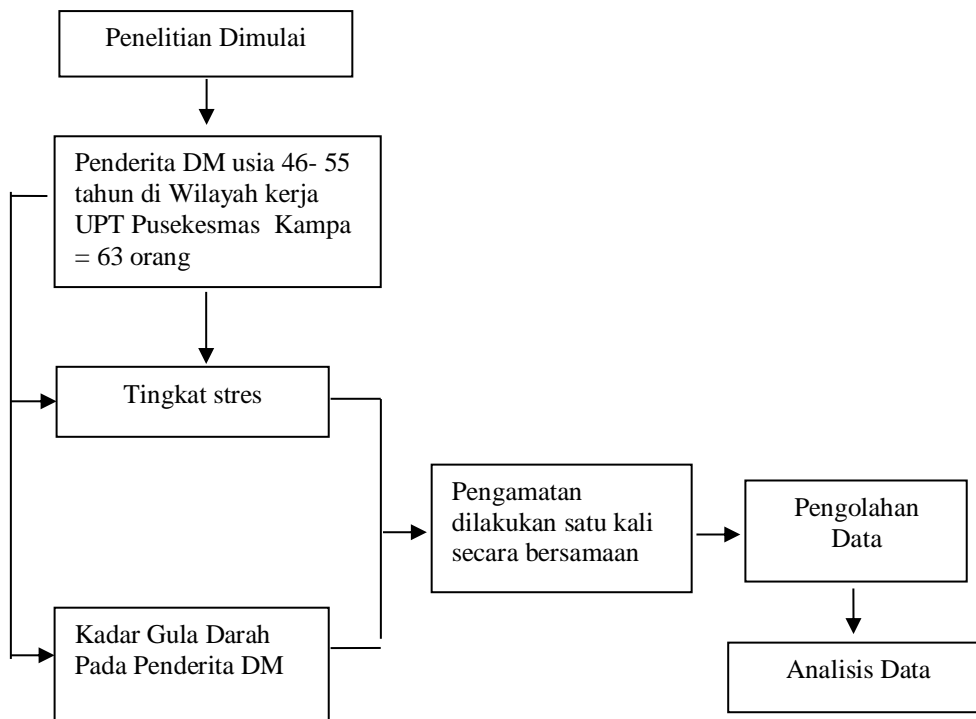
Penelitian Dimulai

Penderita DM usia 46- 55 tahun di Wilayah kerja UPT Pusekesmas Kampa = 63 orang

Tingkat stres

Kadar Gula Darah Pada Penderita DM

Pengamatan dilakukan satu kali secara bersamaan

Pengolahan Data

Analisis Data